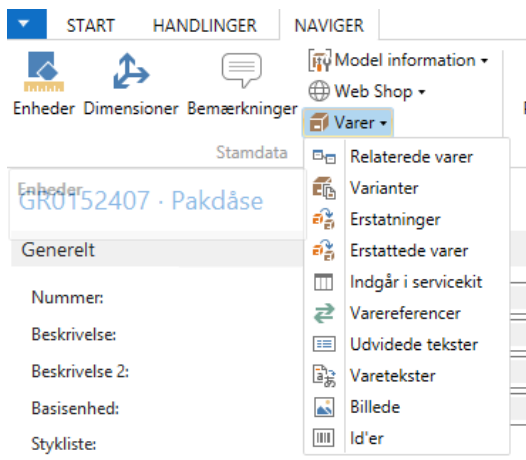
START HANDLINGER NAVIGER

Enheder Dimensioner Bemærkninger

Model information ▾
Web Shop ▾
Varer ▾

Stamdata

Relaterede varer
Varianter
Erstatninger
Erstattede varer
Indgår i servicekit
Varereferencer
Udvidede tekster
Varetekster
Billede
Id'er

Enheder
GR0152407 · Pakdåse

Generelt

Nummer:
Beskrivelse:
Beskrivelse 2:
Basisenhed:
Stykliste: